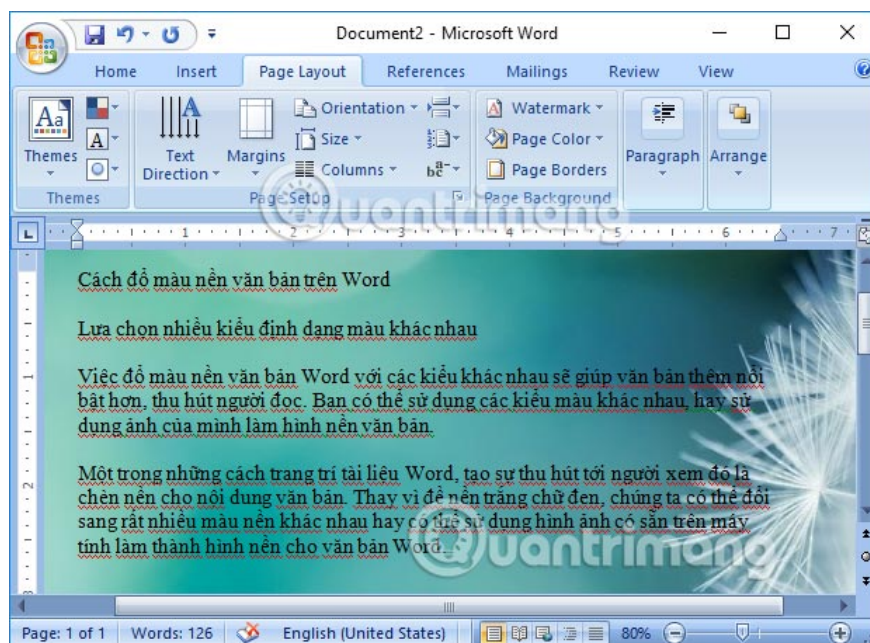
Document2 - Microsoft Word

Home Insert Page Layout References Mailings Review View

Themes
Text Direction
Margins
Orientation
Size
Columns
Watermark
Page Color
Page Borders
Paragraph
Arrange
Themes
Page Setup
Page Background

Cách đổ màu nền văn bản trên Word

Lựa chọn nhiều kiểu định dạng màu khác nhau

Việc đổ màu nền văn bản Word với các kiểu khác nhau sẽ giúp văn bản thêm nổi bật hơn, thu hút người đọc. Bạn có thể sử dụng các kiểu màu khác nhau, hay sử dụng ảnh của mình làm hình nền văn bản.

Một trong những cách trang trí tài liệu Word, tạo sự thu hút tới người xem đó là chèn nền cho nội dung văn bản. Thay vì để nền trắng chữ đen, chúng ta có thể đổi sang rất nhiều màu nền khác nhau hay có thể sử dụng hình ảnh có sẵn trên máy tính làm thành hình nền cho văn bản Word.

Page: 1 of 1 Words: 126 English (United States) 80%